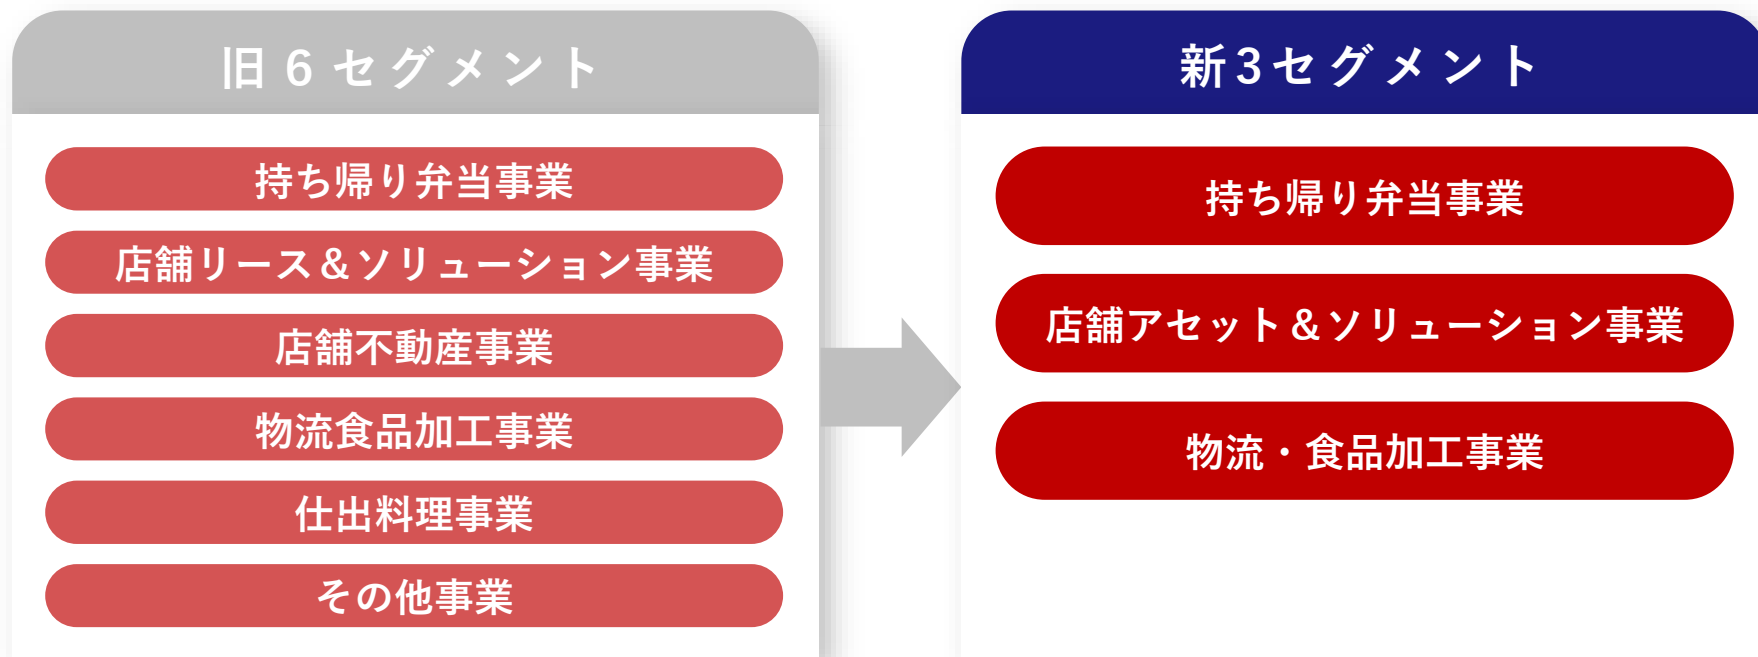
旧６セグメント

持ち帰り弁当事業

店舗リース＆ソリューション事業

店舗不動産事業

物流食品加工事業

仕出料理事業

その他事業

新３セグメント

持ち帰り弁当事業

店舗アセット＆ソリューション事業

物流・食品加工事業